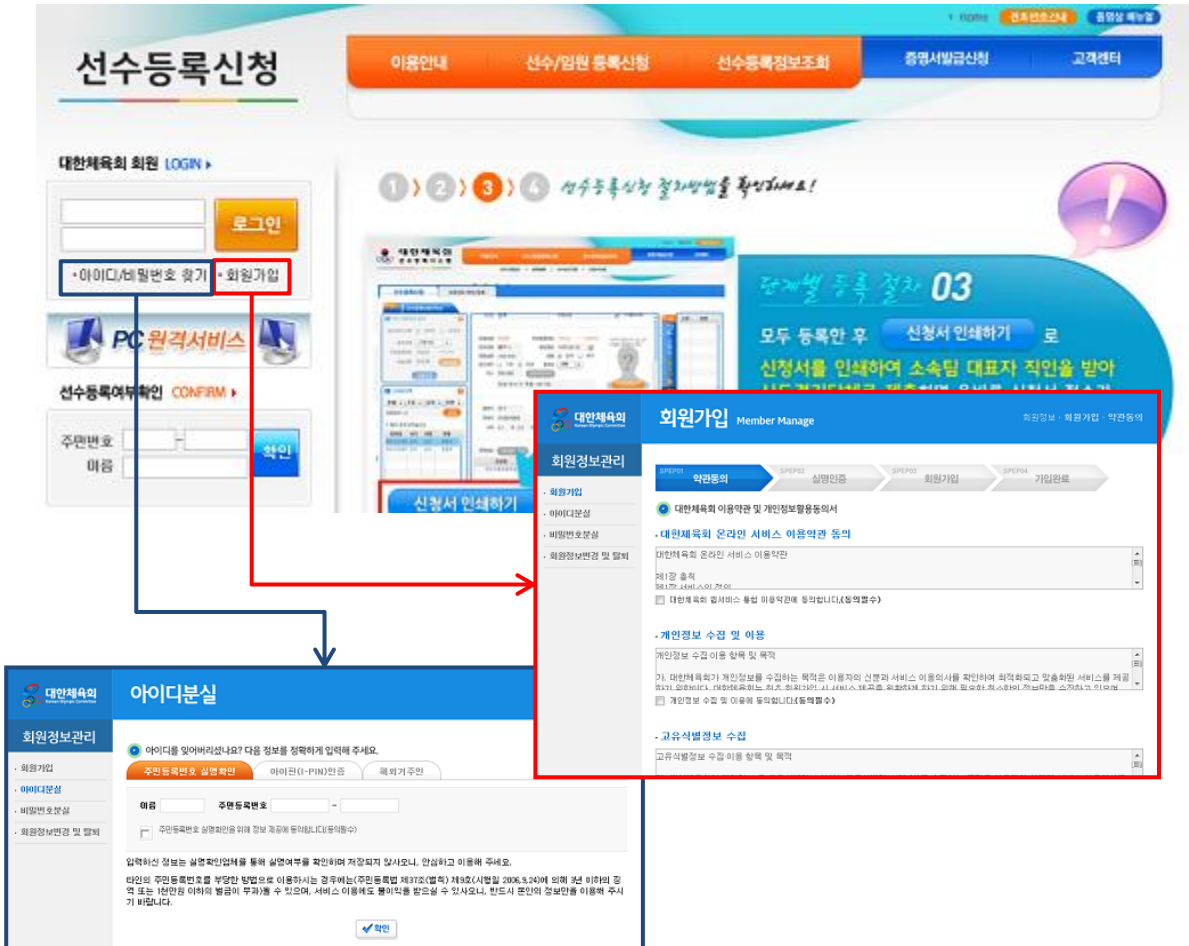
home 전화번호안내 동영상 매뉴얼

선수등록신청

이용안내 선수/임원 등록신청 선수등록정보조회 증명서발급신청 고객센터

대한체육회 회원 LOGIN

로그인

아이디/비밀번호 찾기 회원가입

PC 원격서비스

선수등록여부확인 CONFIRM

주민번호 -
이름
확인

1 2 3 4 선수등록신청 절차방법을 확인하세요!

단계별 등록 절차 03

모두 등록한 후 신청서 인쇄하기 로

신청서를 인쇄하여 소속팀 대표자 직인을 받아

신청서 인쇄하기

대한체육회

회원가입 Member Manage

회원정보 · 회원가입 · 약관동의

회원정보관리

회원가입
아이디분실
비밀번호분실
회원정보변경 및 탈퇴

STEP01 약관동의 STEP02 실명인증 STEP03 회원가입 STEP04 가입완료

대한체육회 이용약관 및 개인정보활용동의서

대한체육회 온라인 서비스 이용약관 동의

대한체육회 온라인 서비스 이용약관

제1장 총칙
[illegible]

대한체육회 웹서비스 통합 이용약관에 동의합니다.(동의필수)

개인정보 수집 및 이용

개인정보 수집 이용 항목 및 목적

가. 대한체육회가 개인정보를 수집하는 목적은 이용자의 신분과 서비스 이용의사를 확인하여 최적화되고 맞춤화된 서비스를 제공 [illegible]

개인정보 수집 및 이용에 동의합니다.(동의필수)

고유식별정보 수집

고유식별정보 수집 이용 항목 및 목적

대한체육회

아이디분실

회원정보관리

회원가입
아이디분실
비밀번호분실
회원정보변경 및 탈퇴

아이디를 잊어버리셨나요? 다음 정보를 정확하게 입력해 주세요.

주민등록번호 실명확인 아이핀(I-PIN)인증 해외거주민

이름 주민등록번호 -

주민등록번호 실명확인을 위해 정보 제공에 동의합니다.(동의필수)

입력하신 정보는 실명확인업체를 통해 실명여부를 확인하며 저장되지 않사오니, 안심하고 이용해 주세요.

타인의 주민등록번호를 부당한 방법으로 이용하시는 경우에는(주민등록법 제37조(벌칙) 제9호(시행일 2006.9.24)에 의해 3년 이하의 징역 또는 1천만원 이하의 벌금이 부과)될 수 있으며, 서비스 이용에도 불이익을 받으실 수 있사오니, 반드시 본인의 정보만을 이용해 주시기 바랍니다.

확인